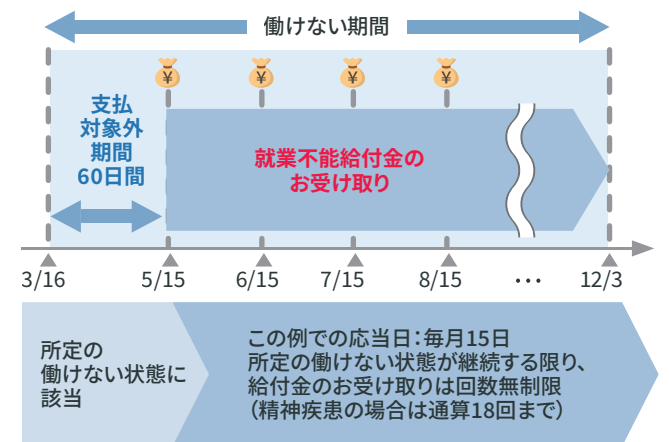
働けない期間

¥ ¥ ¥ ¥

支払
対象外
期間
60日間

就業不能給付金の
お受け取り

3/16
5/15
6/15
7/15
8/15
・・・
12/3

所定の
働けない状態に
該当

この例での応当日：毎月15日
所定の働けない状態が継続する限り、
給付金のお受け取りは回数無制限
（精神疾患の場合は通算18回まで）